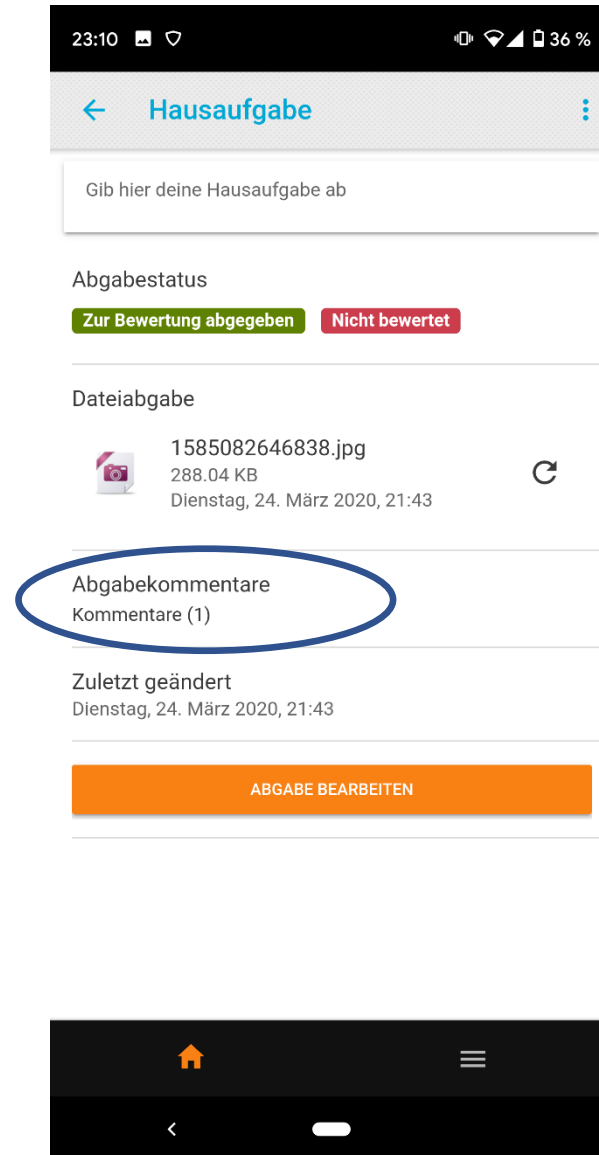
23:10 36 %

Hausaufgabe

Gib hier deine Hausaufgabe ab

Abgabestatus

Zur Bewertung abgegeben Nicht bewertet

Dateiabgabe

1585082646838.jpg
288.04 KB
Dienstag, 24. März 2020, 21:43

Abgabekommentare
Kommentare (1)

Zuletzt geändert
Dienstag, 24. März 2020, 21:43

ABGABE BEARBEITEN